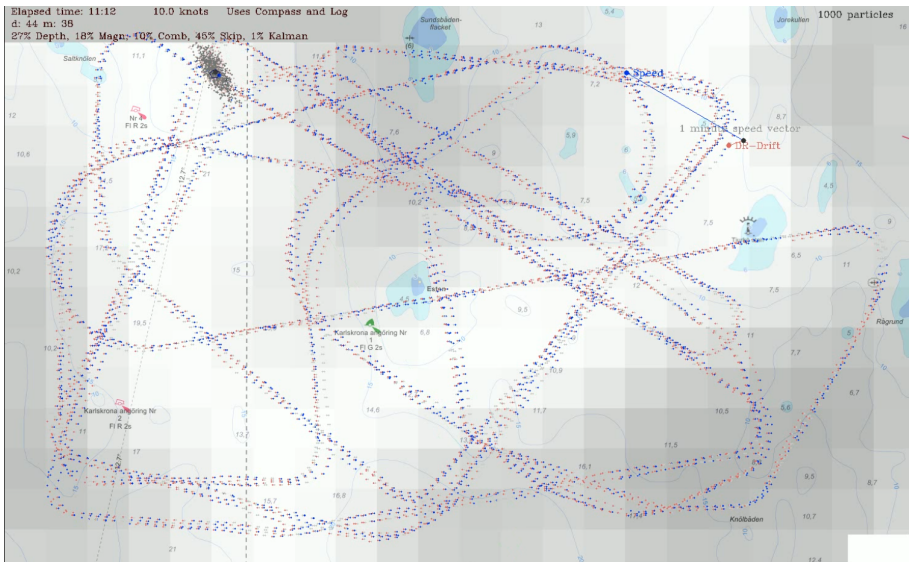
Elapsed time: 11:12 10.0 knots Uses Compass and Log
d: 44 m: 38
27% Depth, 18% Magn, 10% Comb, 45% Skip, 1% Kalman

1000 particles

Sundsbådenflasket
Jarskullen
Saltkrollen
Nr 1
Fl R 2s
Speed
1 minute speed vector
DR-Drift
Esten
Karlskrona angöring Nr
Fl G 2s
Karlskrona angöring Nr
2
Fl R 2s
Rågrund
Knölbåden

13
5,4
11,1
7,2
8,7
12
10,6
7,6
5,9
4,5
21
10,3
7,5
9
10,2
15
12
6,5
11
7,5
19,5
9,5
10,3
6,6
11
7,7
10,9
14,6
11,7
6,7
13,1
11,5
17
16,1
9,5
8,7
16,8
15,7
10,7
21
12,4